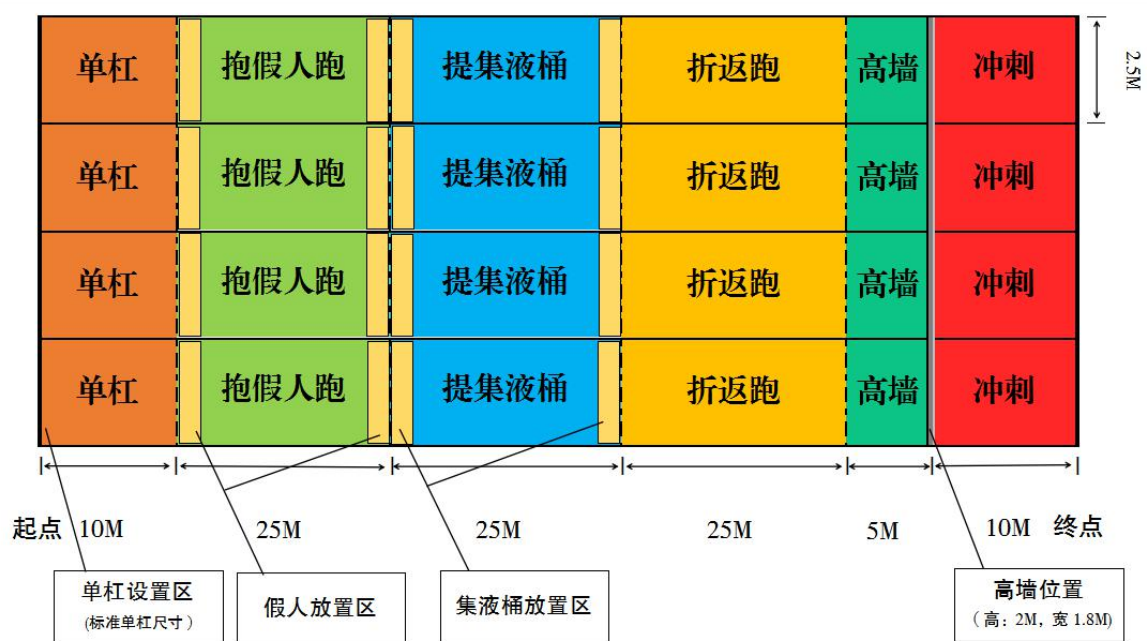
| 单杠 | 抱假人跑 | 提集液桶 | 折返跑 | 高墙 | 冲刺 |
|---|---|---|---|---|---|
| 单杠 | 抱假人跑 | 提集液桶 | 折返跑 | 高墙 | 冲刺 |
| 单杠 | 抱假人跑 | 提集液桶 | 折返跑 | 高墙 | 冲刺 |
| 单杠 | 抱假人跑 | 提集液桶 | 折返跑 | 高墙 | 冲刺 |

2.5M

起点 10M 25M 25M 25M 5M 10M 终点

单杠设置区
(标准单杠尺寸)

假人放置区

集液桶放置区

高墙位置
(高：2M，宽 1.8M)